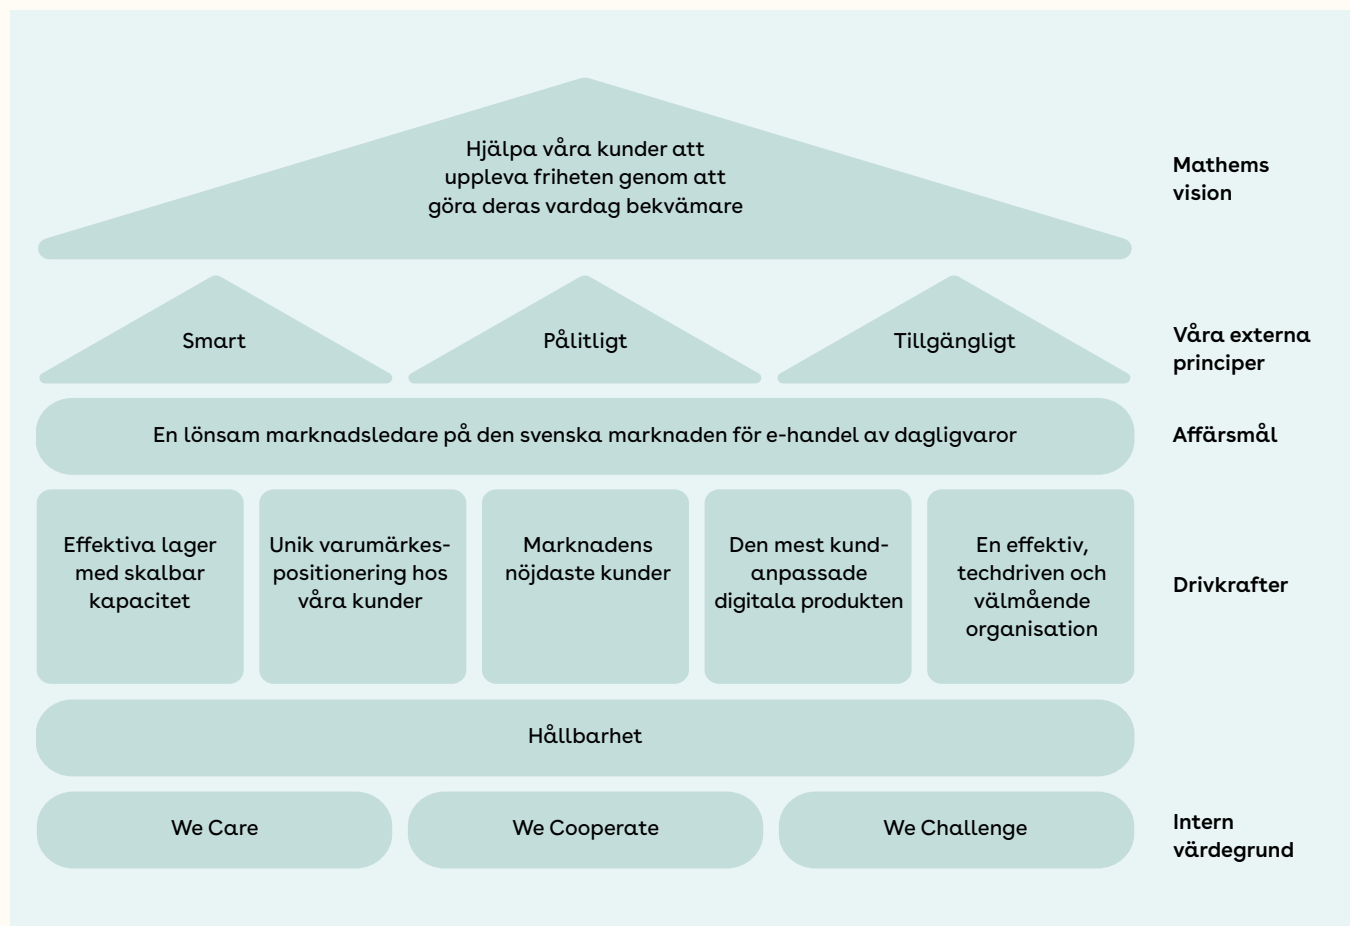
Hjälpa våra kunder att uppleva friheten genom att göra deras vardag bekvämare

Mathems vision

Smart

Pålitligt

Tillgängligt

Våra externa principer

En lönsam marknadsledare på den svenska marknaden för e-handel av dagligvaror

Affärsmål

Effektiva lager med skalbar kapacitet

Unik varumärkespositionering hos våra kunder

Marknadens nöjdaste kunder

Den mest kundanpassade digitala produkten

En effektiv, techdriven och välmående organisation

Drivkrafter

Hållbarhet

We Care

We Cooperate

We Challenge

Intern värdegrund